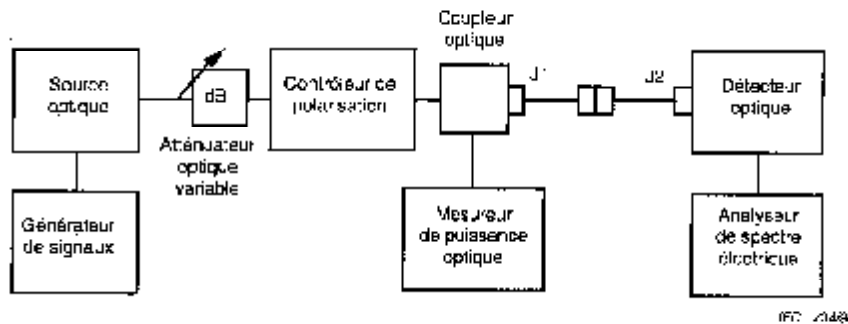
Source optique

dB

Atténuateur optique variable

Contrôleur de polarisation

Coupleur optique

J1

J2

Détecteur optique

Générateur de signaux

Mesureur de puissance optique

Analyseur de spectre électrique

IEC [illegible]